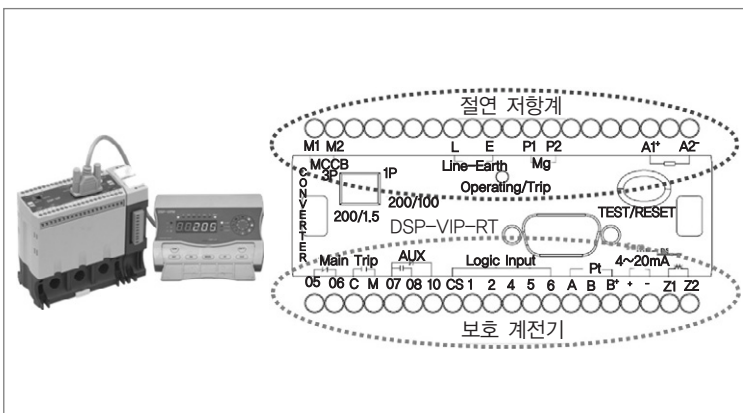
절연 저항계

M1 M2 L E P1 P2 A1+ A2-

MCCB
3P 1P
200/100
200/1.5
Line-Earth
Mg
Operating/Trip
TEST/RESET
C-CONVERTER
DSP-VIP-RT

Main Trip AUX Logic Input Pt 4~20mA

05 06 C M 07 08 10 CS 1 2 4 5 6 A B B+ + - Z1 Z2

보호 계전기